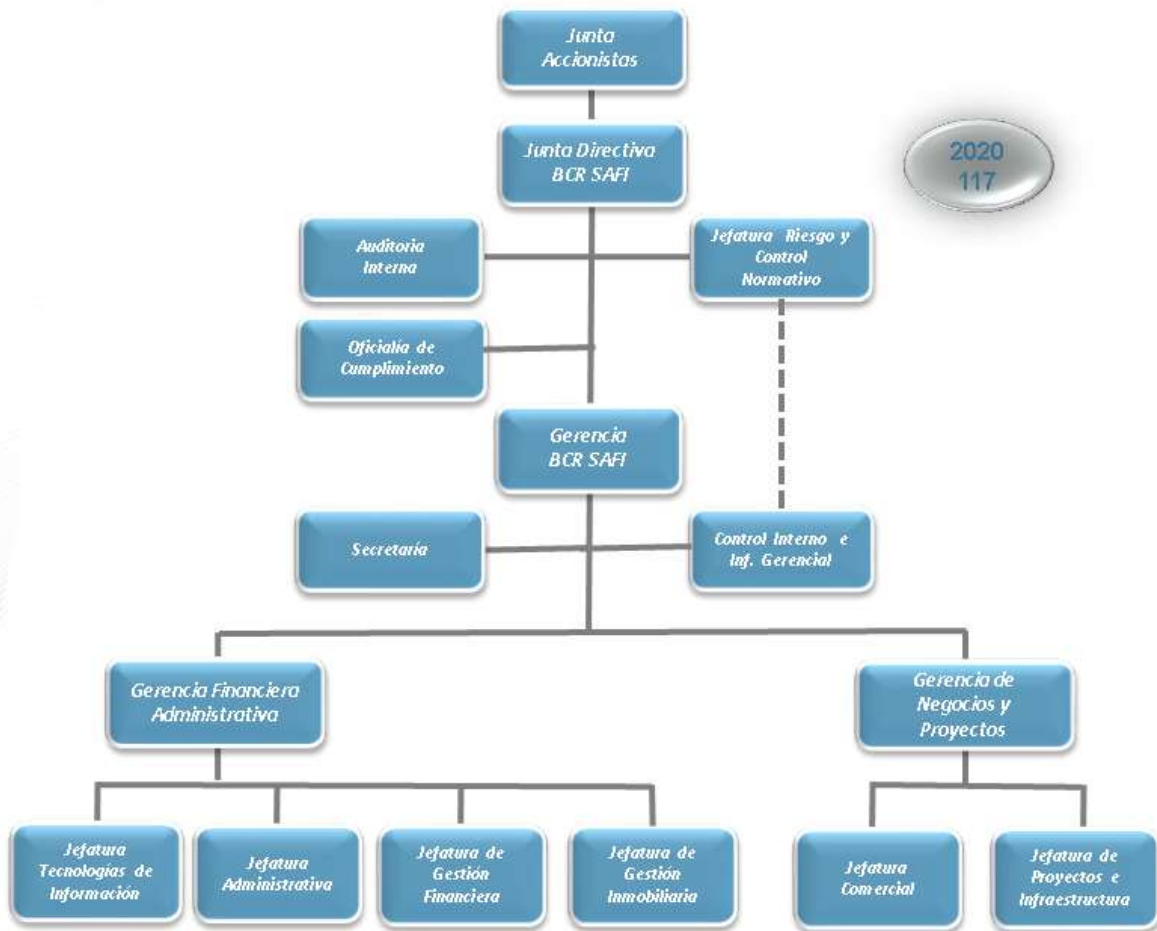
Junta Accionistas

Junta Directiva BCR SAFI

2020
117

Auditoria Interna

Jefatura Riesgo y Control Normativo

Oficialía de Cumplimiento

Gerencia BCR SAFI

Secretaría

Control Interno e Inf. Gerencial

Gerencia Financiera Administrativa

Gerencia de Negocios y Proyectos

Jefatura Tecnologías de Información

Jefatura Administrativa

Jefatura de Gestión Financiera

Jefatura de Gestión Inmobiliaria

Jefatura Comercial

Jefatura de Proyectos e Infraestructura